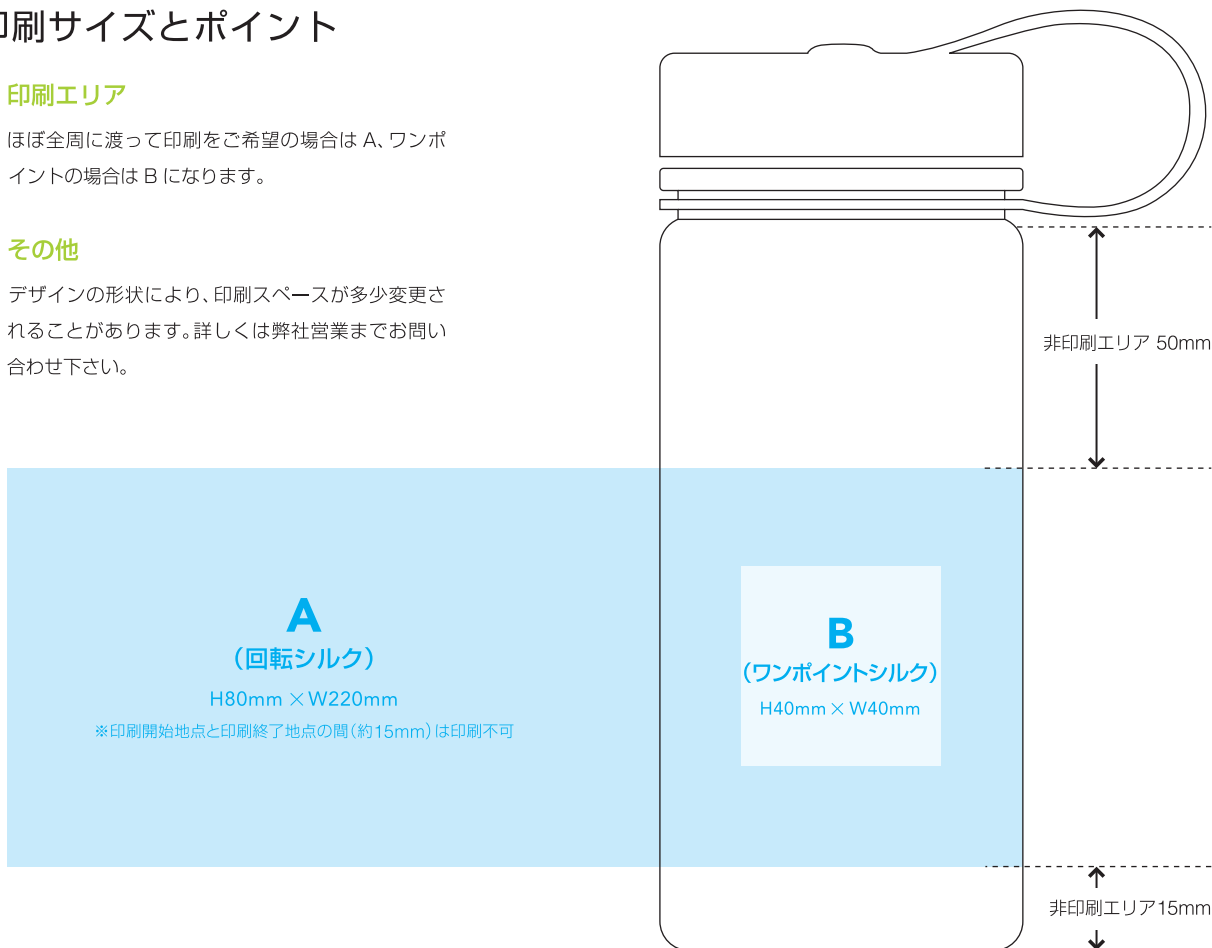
印刷サイズとポイント

印刷エリア

ほぼ全周に渡って印刷をご希望の場合は A、ワンポイントの場合は B になります。

その他

デザインの形状により、印刷スペースが多少変更されることがあります。詳しくは弊社営業までお問い合わせ下さい。

非印刷エリア 50mm

A
（回転シルク）
H80mm × W220mm
※印刷開始地点と印刷終了地点の間（約15mm）は印刷不可

B
（ワンポイントシルク）
H40mm × W40mm

非印刷エリア15mm